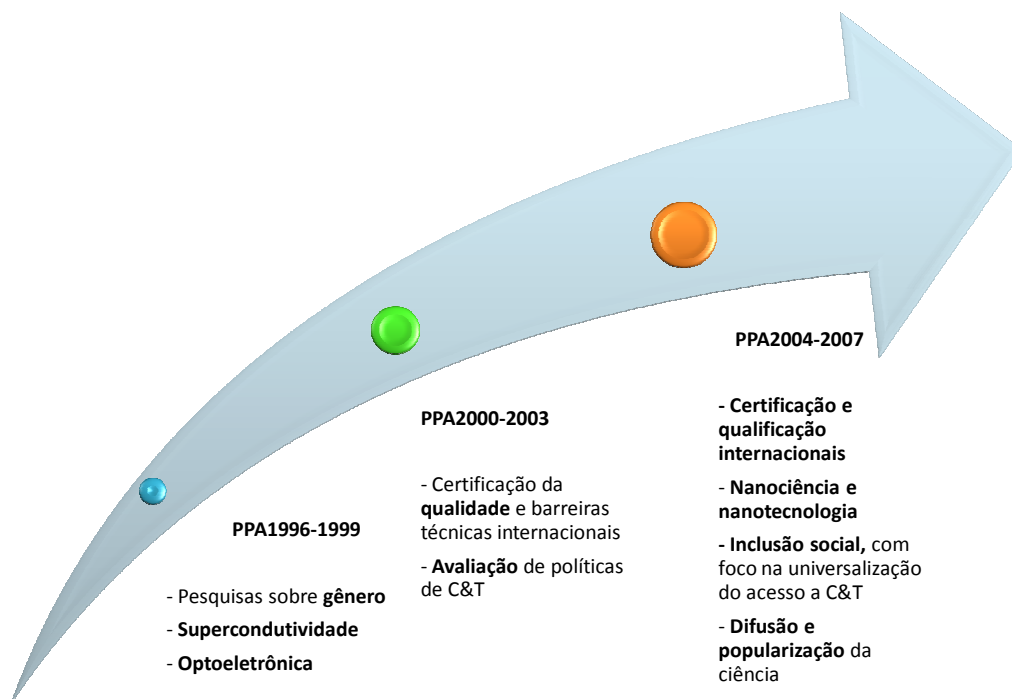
PPA1996-1999

- Pesquisas sobre gênero

- Supercondutividade

- Optoeletrônica

PPA2000-2003

- Certificação da qualidade e barreiras técnicas internacionais

- Avaliação de políticas de C&T

PPA2004-2007

- Certificação e qualificação internacionais

- Nanociência e nanotecnologia

- Inclusão social, com foco na universalização do acesso a C&T

- Difusão e popularização da ciência